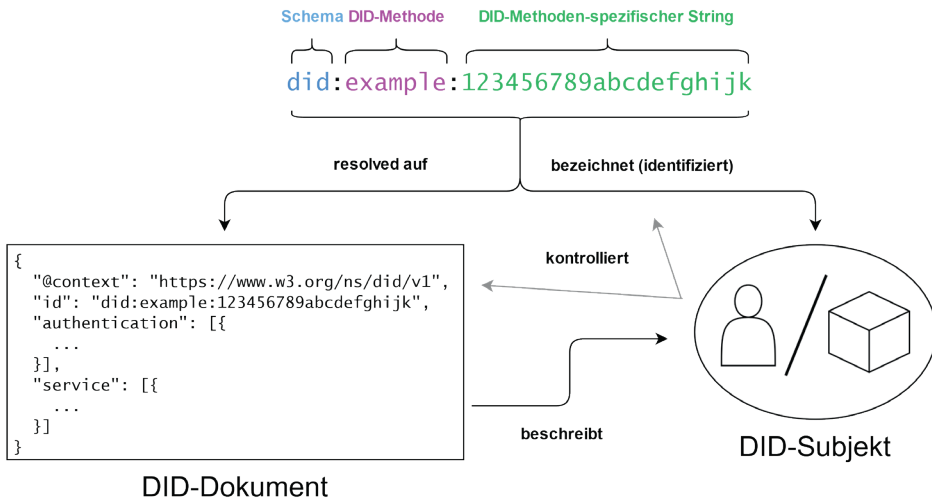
Schema DID-Methode DID-Methoden-spezifischer String

did:example:123456789abcdefghijk

resolved auf

bezeichnet (identifiziert)

{
"@context": "https://www.w3.org/ns/did/v1",
"id": "did:example:123456789abcdefghijk",
"authentication": [{
...
}],
"service": [{
...
}]
}

kontrolliert

beschreibt

DID-Dokument

DID-Subjekt